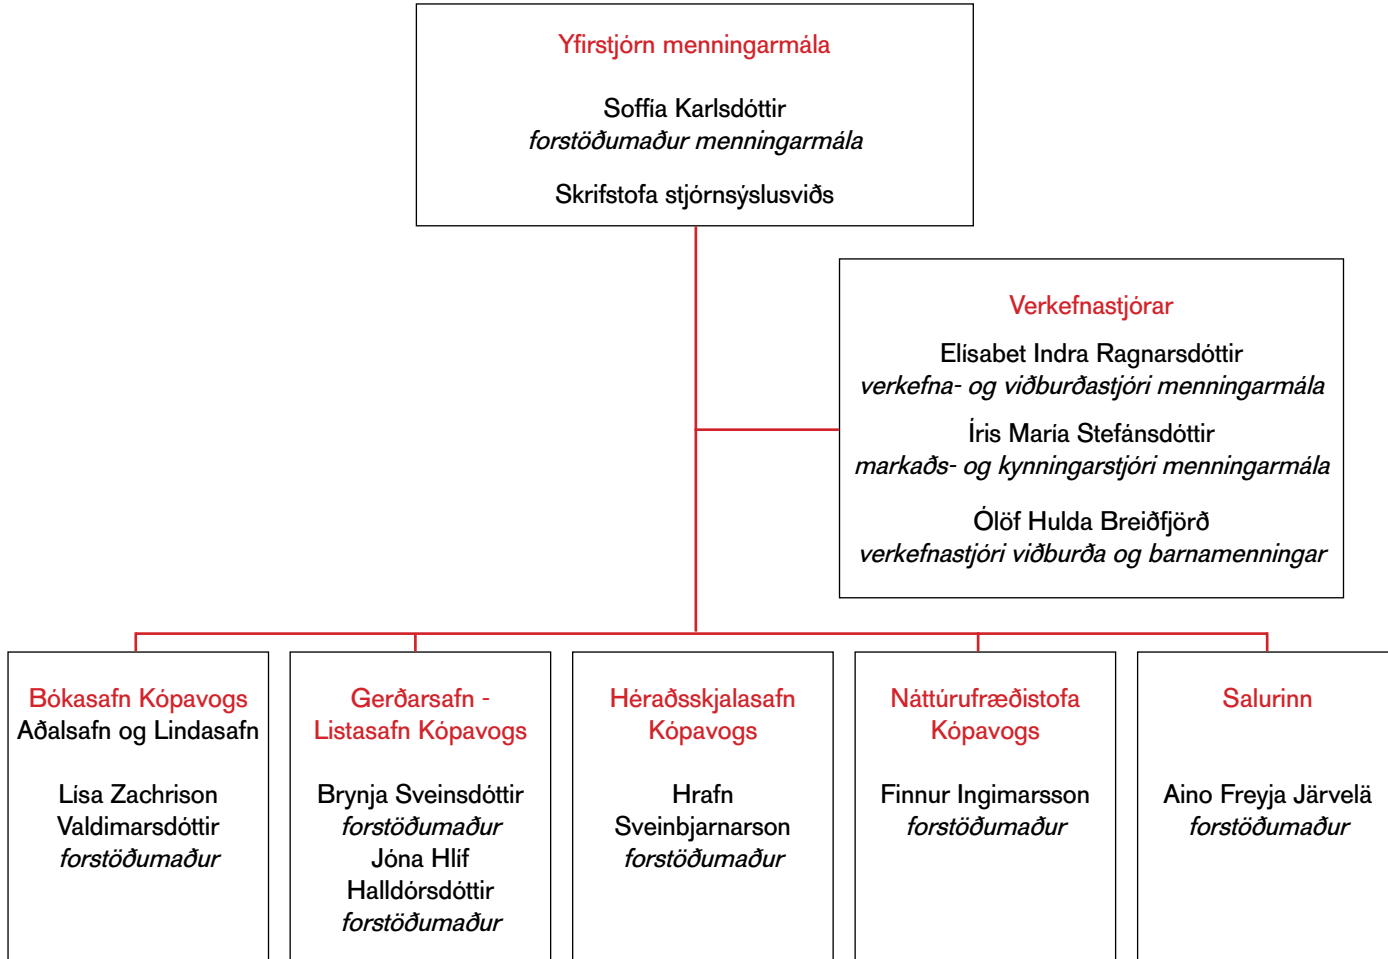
Yfirstjórn menningarmála

Soffía Karlsdóttir
*forstöðumaður menningarmála*

Skrifstofa stjórnsýslusviðs

Verkefnastjórar

Elísabet Indra Ragnarsdóttir
*verkefna- og viðburðastjóri menningarmála*

Íris María Stefánsdóttir
*markaðs- og kynningarstjóri menningarmála*

Ólöf Hulda Breiðfjörð
*verkefnastjóri viðburða og barnamenningar*

Bókasafn Kópavogs
Aðalsafn og Lindasafn

Lísa Zachrison Valdimarsdóttir
*forstöðumaður*

Gerðarsafn - Listasafn Kópavogs

Brynja Sveinsdóttir
*forstöðumaður*
Jóna Hlíf Halldórsdóttir
*forstöðumaður*

Héraðsskjalasafn Kópavogs

Hrafn Sveinbjarnarson
*forstöðumaður*

Náttúrufræðistofa Kópavogs

Finnur Ingimarsson
*forstöðumaður*

Salurinn

Aino Freyja Järvelä
*forstöðumaður*